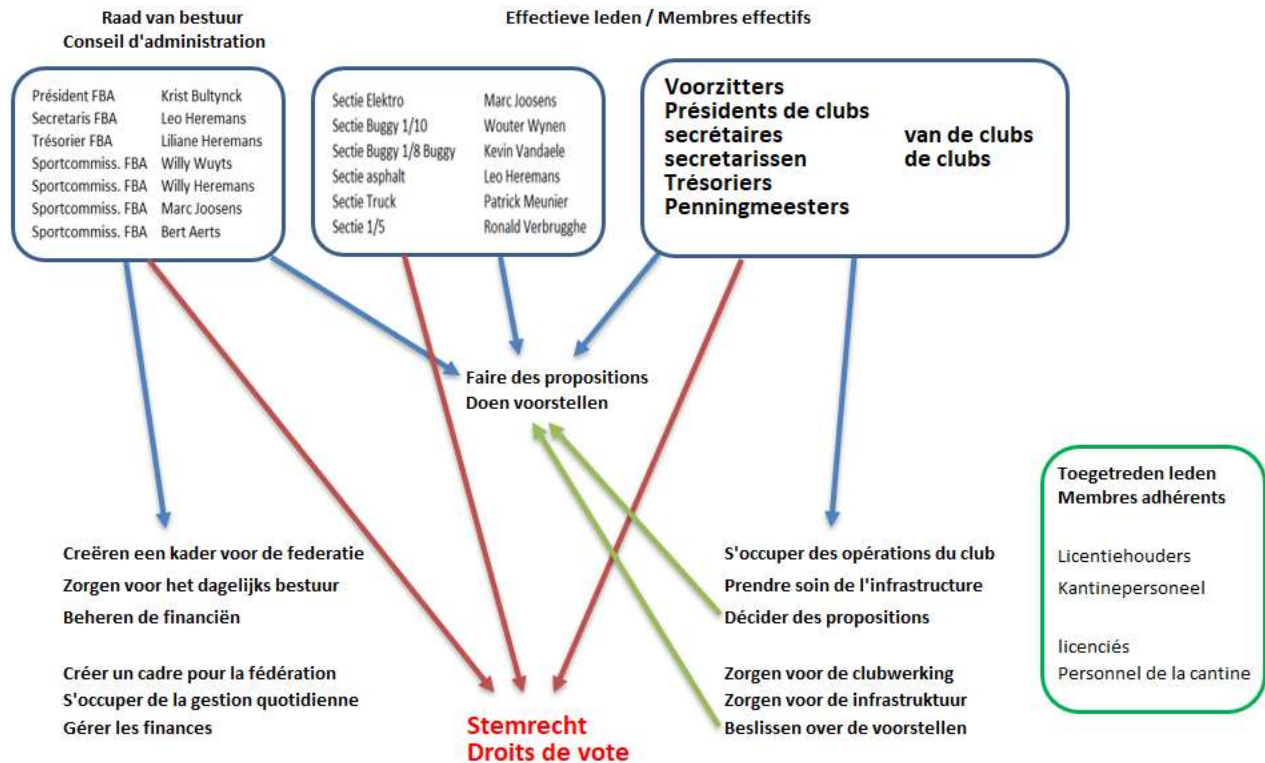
Raad van bestuur
Conseil d'administration

Effectieve leden / Membres effectifs

| | |
|---|---|
| Président FBA | Krist Bultynck |
| Secretaris FBA | Leo Heremans |
| Trésorier FBA | Liliane Heremans |
| Sportcommiss. FBA | Willy Wuyts |
| Sportcommiss. FBA | Willy Heremans |
| Sportcommiss. FBA | Marc Joosens |
| Sportcommiss. FBA | Bert Aerts |

| | |
|---|---|
| Sectie Elektro | Marc Joosens |
| Sectie Buggy 1/10 | Wouter Wynen |
| Sectie Buggy 1/8 Buggy | Kevin Vandaele |
| Sectie asphalt | Leo Heremans |
| Sectie Truck | Patrick Meunier |
| Sectie 1/5 | Ronald Verbrugghe |

Voorzitters
Présidents de clubs
secrétaires van de clubs
secretarissen de clubs
Trésoriers
Penningmeesters

Faire des propositions
Doen voorstellen

Toegetreden leden
Membres adhérents

Licentiehouders
Kantinepersoneel

licenciés
Personnel de la cantine

Creëren een kader voor de federatie
Zorgen voor het dagelijks bestuur
Beheren de financiën

Créer un cadre pour la fédération
S'occuper de la gestion quotidienne
Gérer les finances

S'occuper des opérations du club
Prendre soin de l'infrastructure
Décider des propositions

Zorgen voor de clubwerking
Zorgen voor de infrastruktuur
Beslissen over de voorstellen

Stemrecht
Droits de vote